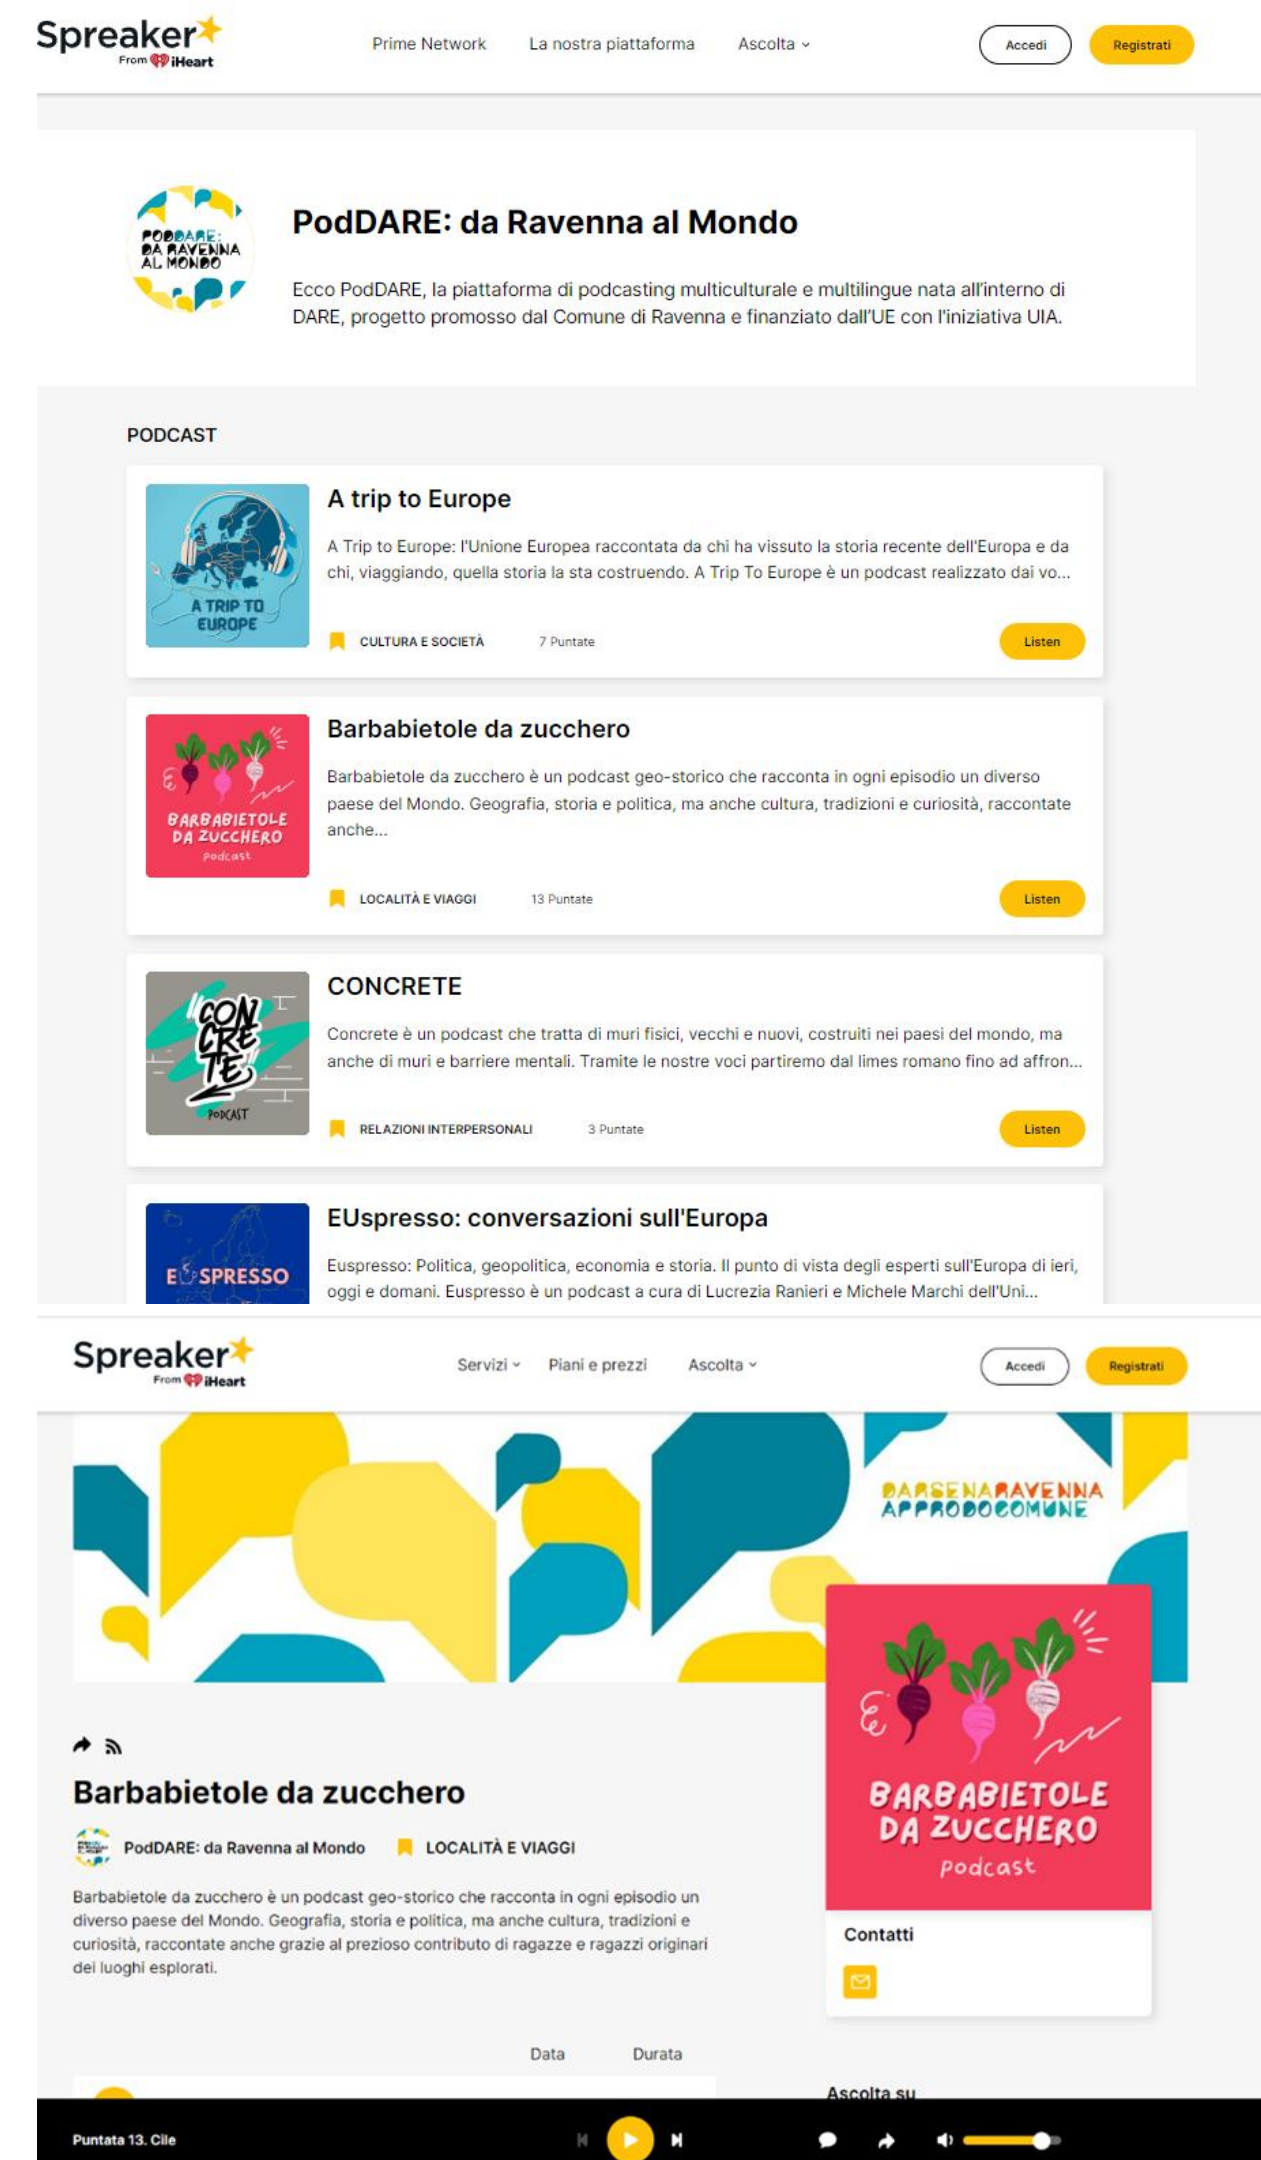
Spreaker
From iHeart

Prime Network La nostra piattaforma Ascolta

Accedi Registrati

PODDARE: DA RAVENNA AL MONDO

PodDARE: da Ravenna al Mondo

Ecco PodDARE, la piattaforma di podcasting multiculturale e multilingue nata all'interno di DARE, progetto promosso dal Comune di Ravenna e finanziato dall'UE con l'iniziativa UIA.

PODCAST

A TRIP TO EUROPE

A trip to Europe

A Trip to Europe: l'Unione Europea raccontata da chi ha vissuto la storia recente dell'Europa e da chi, viaggiando, quella storia la sta costruendo. A Trip To Europe è un podcast realizzato dai vo...

CULTURA E SOCIETÀ 7 Puntate Listen

BARBABIETOLE DA ZUCCHERO Podcast

Barbabietole da zucchero

Barbabietole da zucchero è un podcast geo-storico che racconta in ogni episodio un diverso paese del Mondo. Geografia, storia e politica, ma anche cultura, tradizioni e curiosità, raccontate anche...

LOCALITÀ E VIAGGI 13 Puntate Listen

CONCRETE PODCAST

CONCRETE

Concrete è un podcast che tratta di muri fisici, vecchi e nuovi, costruiti nei paesi del mondo, ma anche di muri e barriere mentali. Tramite le nostre voci partiremo dal limes romano fino ad affron...

RELAZIONI INTERPERSONALI 3 Puntate Listen

EUSPRESSO

EUspresso: conversazioni sull'Europa

Euspresso: Politica, geopolitica, economia e storia. Il punto di vista degli esperti sull'Europa di ieri, oggi e domani. Euspresso è un podcast a cura di Lucrezia Ranieri e Michele Marchi dell'Uni...

Spreaker
From iHeart

Servizi Piani e prezzi Ascolta

Accedi Registrati

DARSENARAVENNA APPRODOCOMUNE

Barbabietole da zucchero

PodDARE: da Ravenna al Mondo LOCALITÀ E VIAGGI

Barbabietole da zucchero è un podcast geo-storico che racconta in ogni episodio un diverso paese del Mondo. Geografia, storia e politica, ma anche cultura, tradizioni e curiosità, raccontate anche grazie al prezioso contributo di ragazze e ragazzi originari dei luoghi esplorati.

BARBABIETOLE DA ZUCCHERO Podcast

Contatti

Data Durata

Ascolta su

Puntata 13. Cile